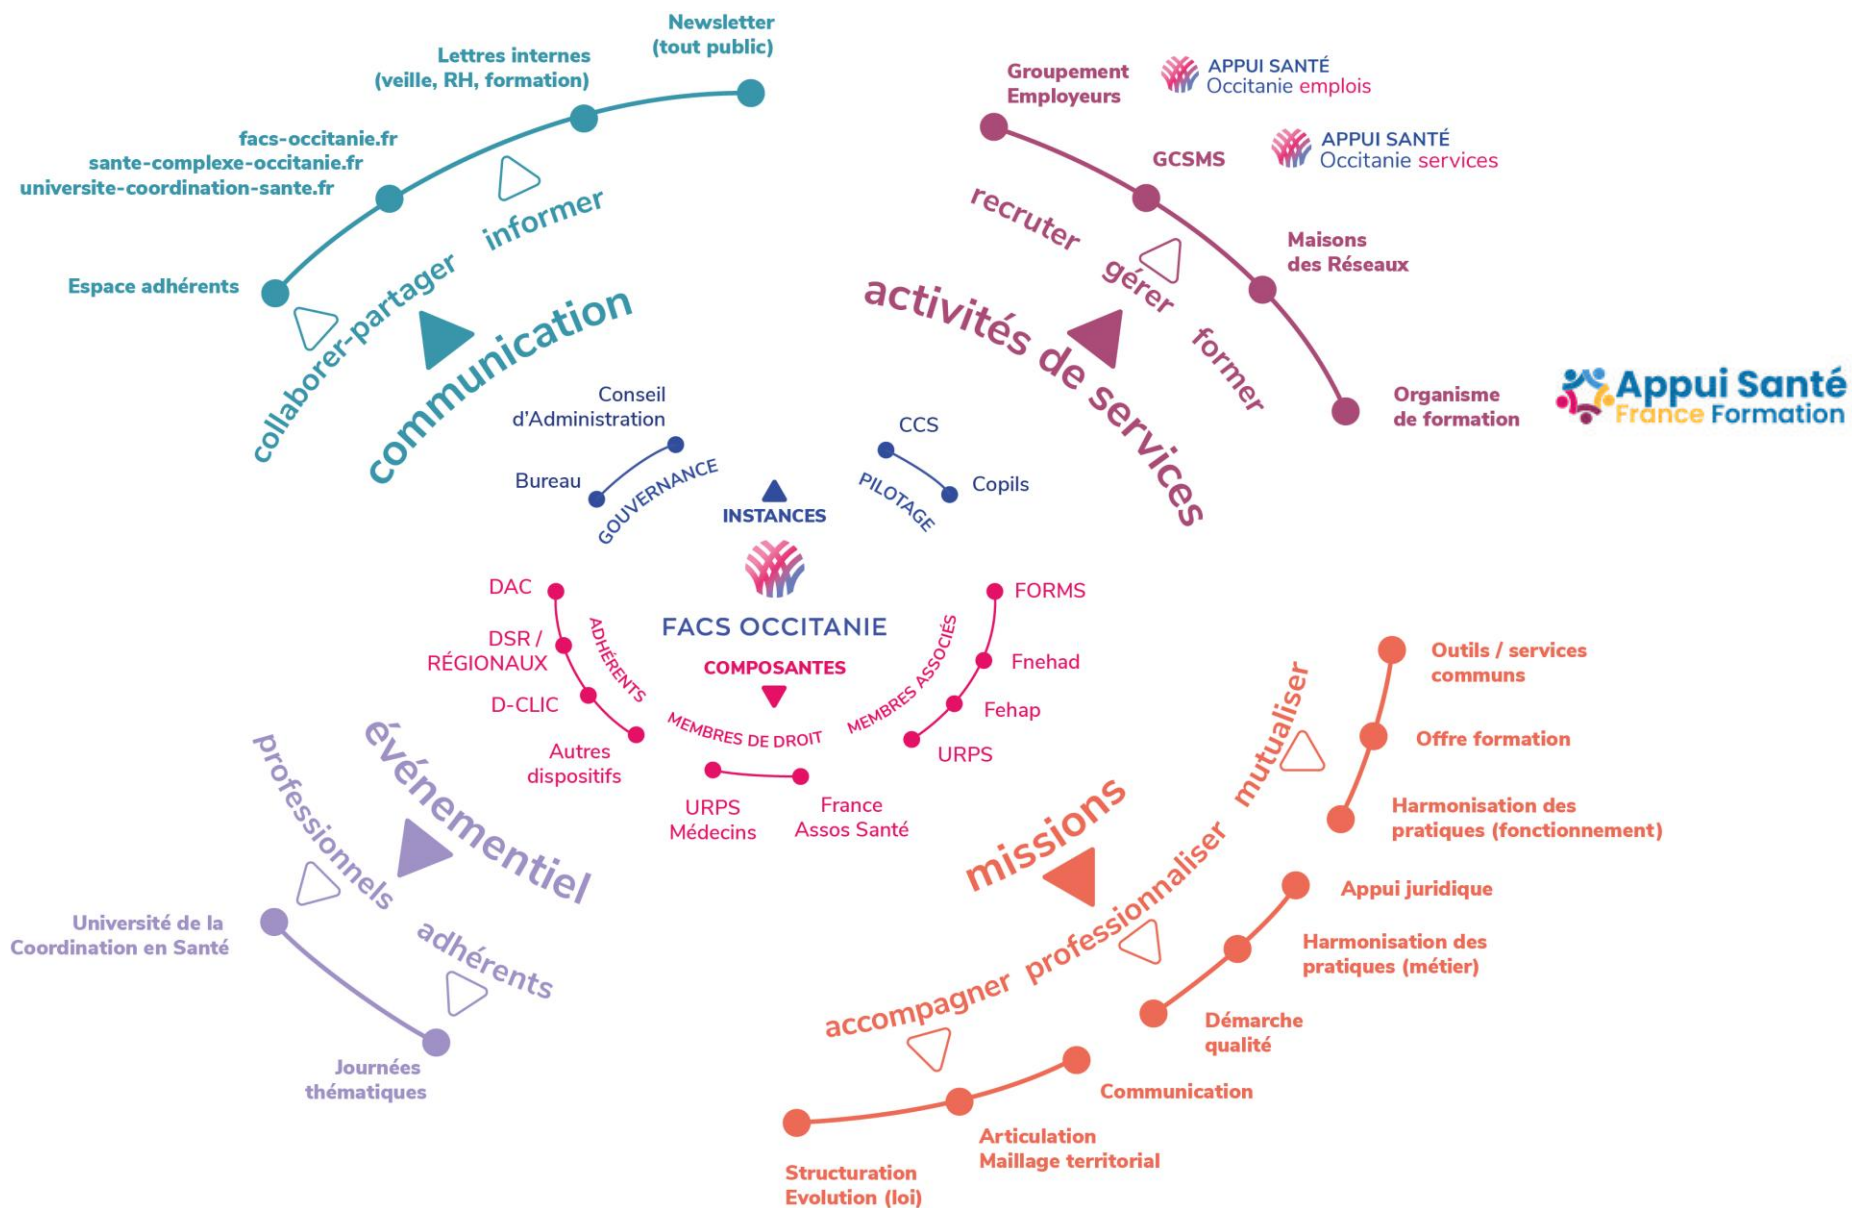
Newsletter (tout public)

Lettres internes (veille, RH, formation)

facs-occitanie.fr
sante-complexe-occitanie.fr
universite-coordination-sante.fr

Espace adhérents

informer

collaborer-partager

communication

Groupement Employeurs

APPUI SANTÉ Occitanie emplois

GCSMS

APPUI SANTÉ Occitanie services

recruter

gérer

former

Maisons des Réseaux

activités de services

Organisme de formation

Appui Santé France Formation

Conseil d'Administration

Bureau

GOUVERNANCE

CCS

Copils

PILOTAGE

INSTANCES

FACS OCCITANIE

COMPOSANTES

DAC

DSR / RÉGIONAUX

D-CLIC

Autres dispositifs

ADHÉRENTS

MEMBRES DE DROIT

URPS Médecins

France Assos Santé

MEMBRES ASSOCIÉS

FORMS

Fnehad

Fehap

URPS

événementiel

professionnels

adhérents

Université de la Coordination en Santé

Journées thématiques

missions

mutualiser

professionnaliser

accompagner

Outils / services communs

Offre formation

Harmonisation des pratiques (fonctionnement)

Appui juridique

Harmonisation des pratiques (métier)

Démarche qualité

Communication

Articulation Maillage territorial

Structuration Evolution (loi)